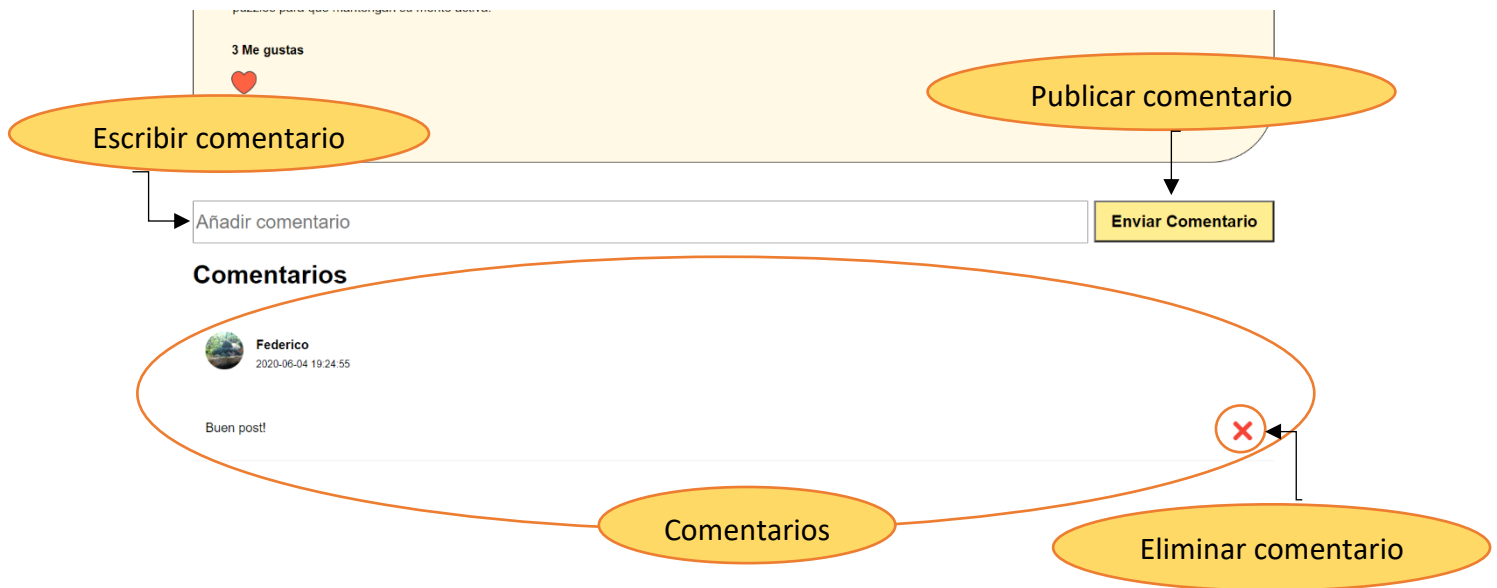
puzzles para que mantengan su mente activa.

3 Me gustas

Publicar comentario

Escribir comentario

Añadir comentario

Enviar Comentario

Comentarios

Federico
2020-06-04 19:24:55

Buen post!

Comentarios

Eliminar comentario